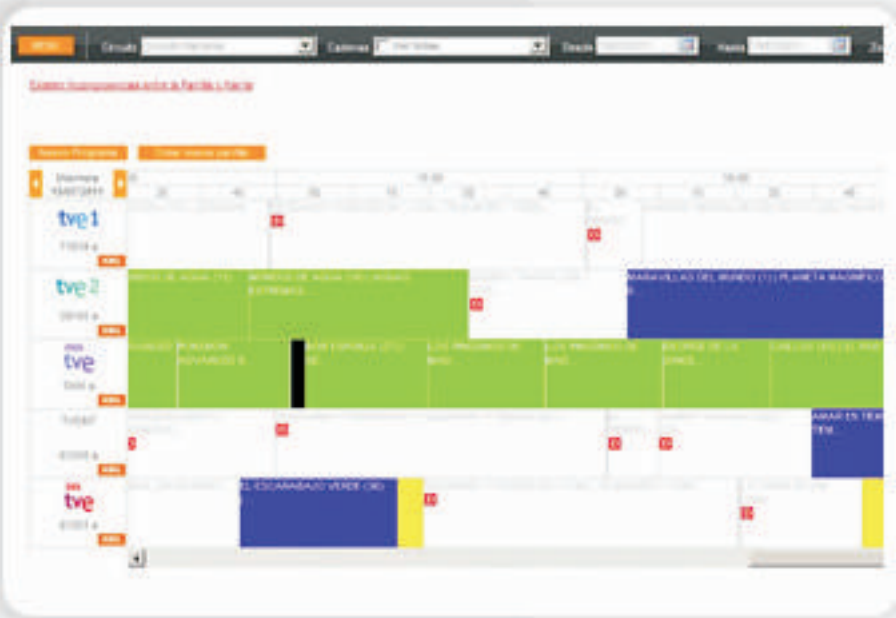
Circuito Cadenas Desde Hasta

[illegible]

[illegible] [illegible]

tve 1

tve 2

tve

tve

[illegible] DE AGUA (15) | MUNDOS DE AGUA (16) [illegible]

MARAVILLAS DEL MUNDO (11) PLANETA MAGNIFICO

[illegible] | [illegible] | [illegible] ESPAÑOL (21) | LOS PRIMEROS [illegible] | LOS PRIMEROS DE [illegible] | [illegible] | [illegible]

AMAR EN TIEM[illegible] TIEM

EL ESCARABAJO VERDE (30)